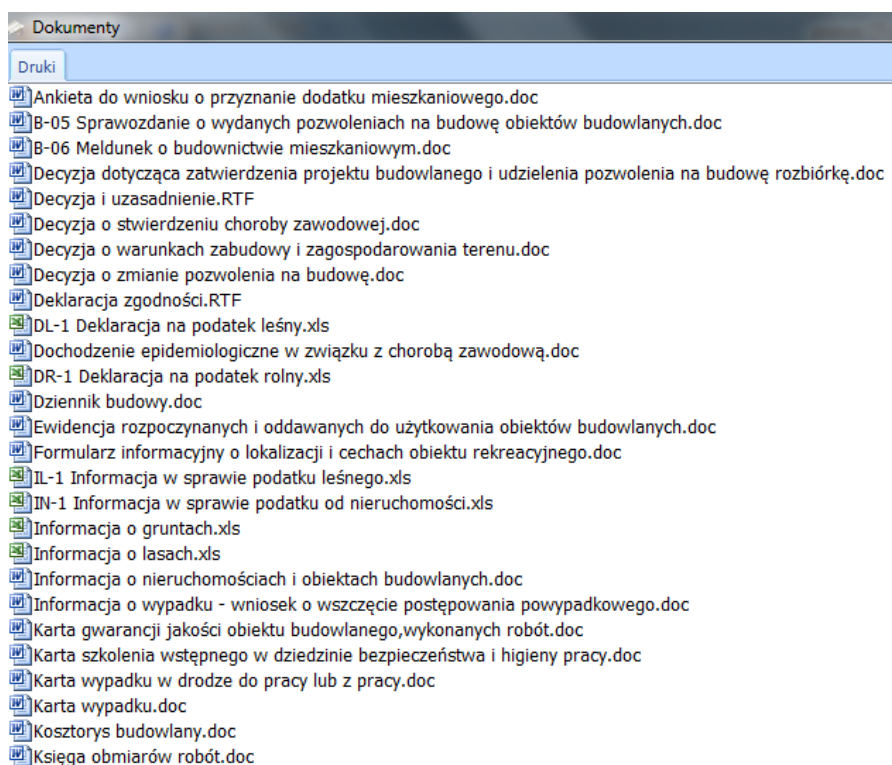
Dokumenty

Druki

Ankieta do wniosku o przyznanie dodatku mieszkaniowego.doc
B-05 Sprawozdanie o wydanych pozwoleniach na budowę obiektów budowlanych.doc
B-06 Meldunek o budownictwie mieszkaniowym.doc
Decyzja dotycząca zatwierdzenia projektu budowlanego i udzielenia pozwolenia na budowę rozbiórkę.doc
Decyzja i uzasadnienie.RTF
Decyzja o stwierdzeniu choroby zawodowej.doc
Decyzja o warunkach zabudowy i zagospodarowania terenu.doc
Decyzja o zmianie pozwolenia na budowę.doc
Deklaracja zgodności.RTF
DL-1 Deklaracja na podatek leśny.xls
Dochodzenie epidemiologiczne w związku z chorobą zawodową.doc
DR-1 Deklaracja na podatek rolny.xls
Dziennik budowy.doc
Ewidencja rozpoczynanych i oddawanych do użytkowania obiektów budowlanych.doc
Formularz informacyjny o lokalizacji i cechach obiektu rekreacyjnego.doc
IL-1 Informacja w sprawie podatku leśnego.xls
IN-1 Informacja w sprawie podatku od nieruchomości.xls
Informacja o gruntach.xls
Informacja o lasach.xls
Informacja o nieruchomościach i obiektach budowlanych.doc
Informacja o wypadku - wniosek o wszczęcie postępowania powypadkowego.doc
Karta gwarancji jakości obiektu budowlanego,wykonanych robót.doc
Karta szkolenia wstępnego w dziedzinie bezpieczeństwa i higieny pracy.doc
Karta wypadku w drodze do pracy lub z pracy.doc
Karta wypadku.doc
Kosztorys budowlany.doc
Księga obmiarów robót.doc